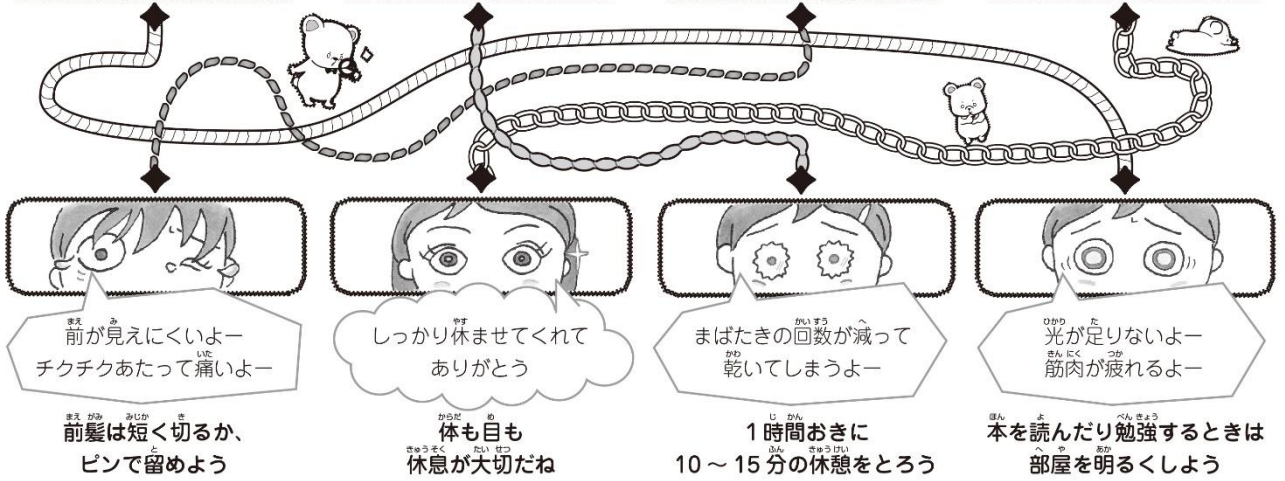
前が見えにくいよー
チクチクあたって痛いよー

前髪は短く切るか、
ピンで留めよう

しっかり休ませてくれて
ありがとう

体も目も
休息が大切だね

まばたきの回数が減って
乾いてしまうよー

1時間おきに
10 ～ 15 分の休憩をとろう

光が足りないよー
筋肉が疲れるよー

本を読んだり勉強するときは
部屋を明るくしよう